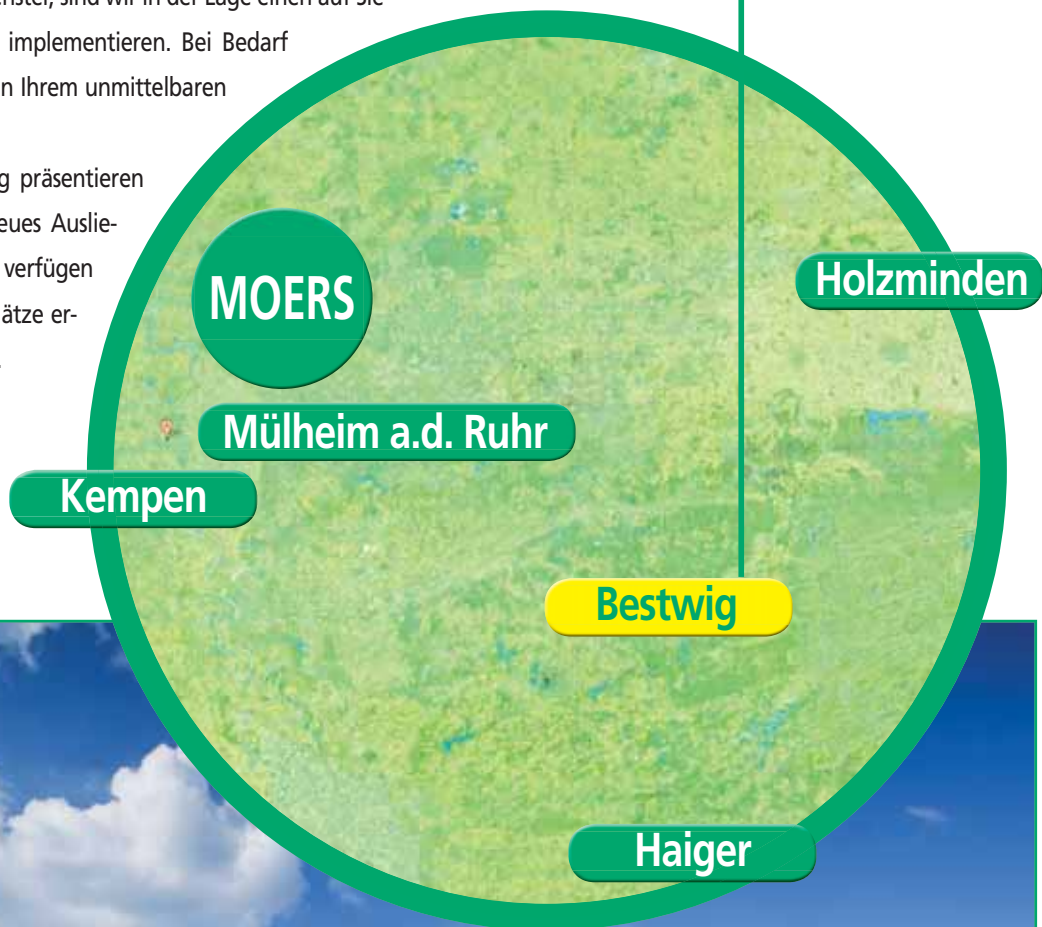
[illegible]enster, sind wir in der Lage einen auf Sie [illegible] implementieren. Bei Bedarf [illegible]n Ihrem unmittelbaren

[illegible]g präsentieren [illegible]eues Auslie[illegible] verfügen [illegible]ätze er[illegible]

MOERS

Holzminden

Mülheim a.d. Ruhr

Kempen

Bestwig

Haiger